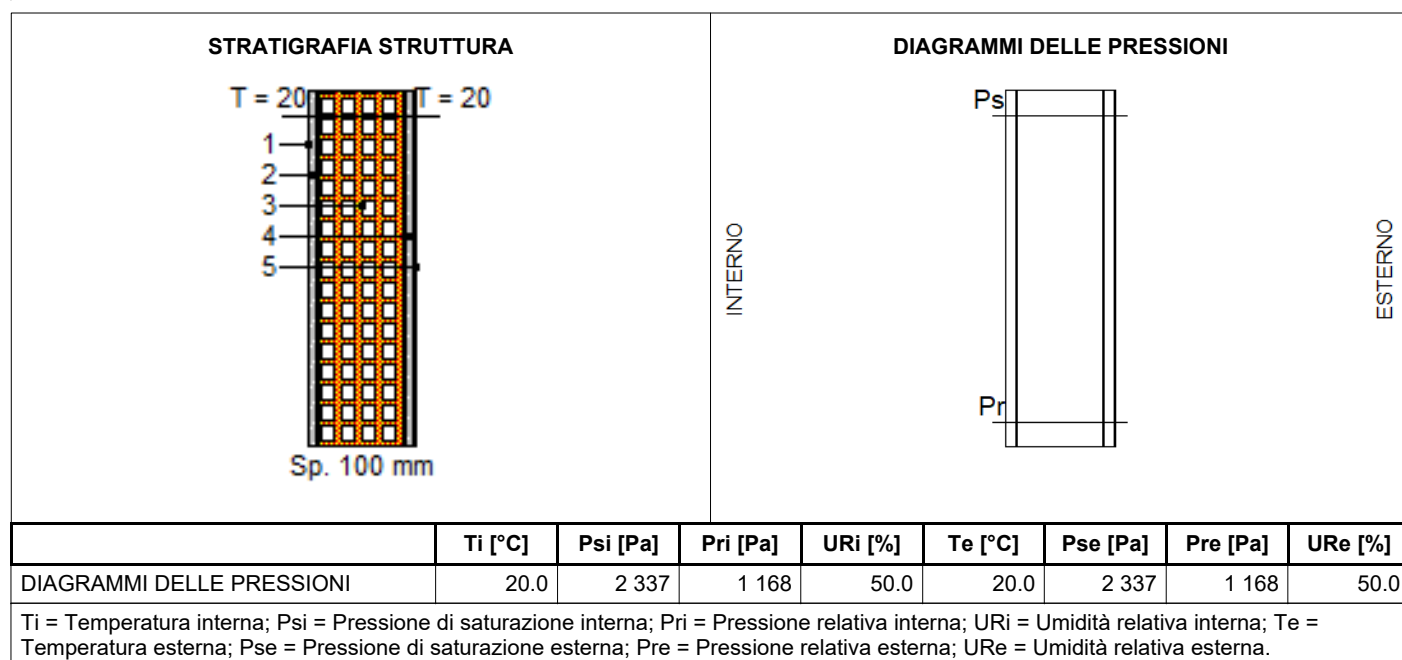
STRATIGRAFIA STRUTTURA

T = 20

T = 20

1
2
3
4
5

Sp. 100 mm

DIAGRAMMI DELLE PRESSIONI

Ps

Pr

INTERNO

ESTERNO

| | Ti [°C] | Psi [Pa] | Pri [Pa] | URi [%] | Te [°C] | Pse [Pa] | Pre [Pa] | URe [%] |
|---|---|---|---|---|---|---|---|---|
| DIAGRAMMI DELLE PRESSIONI | 20.0 | 2 337 | 1 168 | 50.0 | 20.0 | 2 337 | 1 168 | 50.0 |

Ti = Temperatura interna; Psi = Pressione di saturazione interna; Pri = Pressione relativa interna; URi = Umidità relativa interna; Te = Temperatura esterna; Pse = Pressione di saturazione esterna; Pre = Pressione relativa esterna; URe = Umidità relativa esterna.